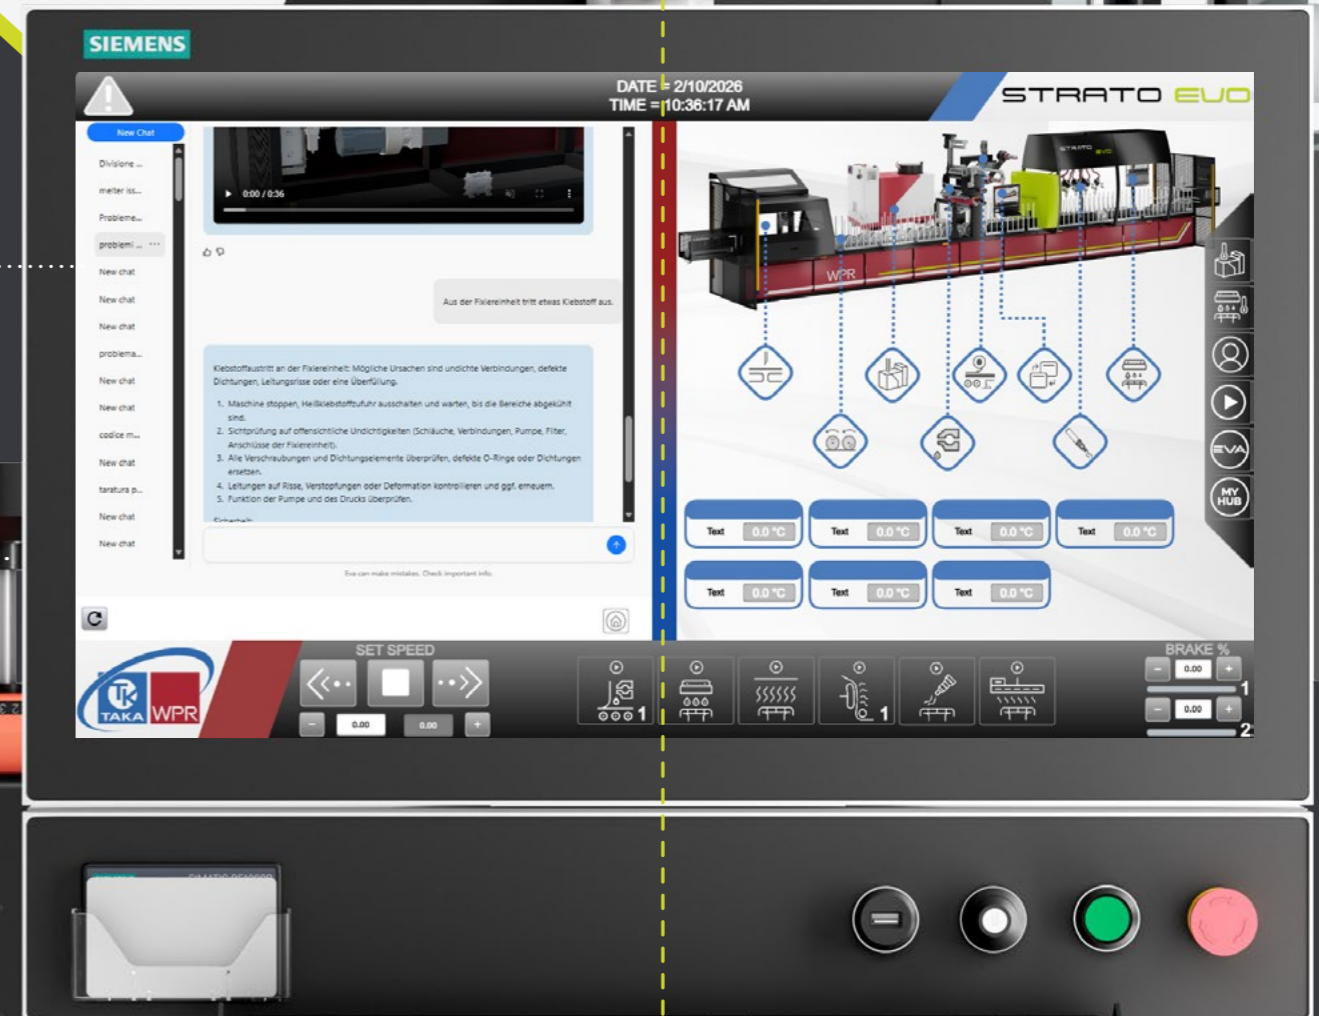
SIEMENS

DATE = 2/10/2026
TIME = 10:36:17 AM

STRATO EVO

New Chat
Divisione ...
meter iss...
Probleme...
problemi ... ···
New chat
New chat
New chat
problema...
New chat
New chat
codice m...
New chat
taratura p...
New chat
New chat

0:00 / 0:36

Aus der Fixiereinheit tritt etwas Klebstoff aus.

Klebstoffaustritt an der Fixiereinheit: Mögliche Ursachen sind undichte Verbindungen, defekte Dichtungen, Leitungsrisse oder eine Überfüllung.

1. Maschine stoppen, Heißklebstoffzufuhr ausschalten und warten, bis die Bereiche abgekühlt sind.
2. Sichtprüfung auf offensichtliche Undichtigkeiten (Schläuche, Verbindungen, Pumpe, Filter, Anschlüsse der Fixiereinheit).
3. Alle Verschraubungen und Dichtungselemente überprüfen, defekte O-Ringe oder Dichtungen ersetzen.
4. Leitungen auf Risse, Verstopfungen oder Deformation kontrollieren und ggf. erneuern.
5. Funktion der Pumpe und des Drucks überprüfen.

Sicherheit:

Eva can make mistakes. Check important info.

WPR

| Text | 0.0 °C |
|---|---|
| Text | 0.0 °C |
| Text | 0.0 °C |
| Text | 0.0 °C |
| Text | 0.0 °C |
| Text | 0.0 °C |
| Text | 0.0 °C |

EVA
MY HUB

TAKA WPR

SET SPEED
0.00
0.00

1
1

BRAKE %
0.00
1
0.00
2